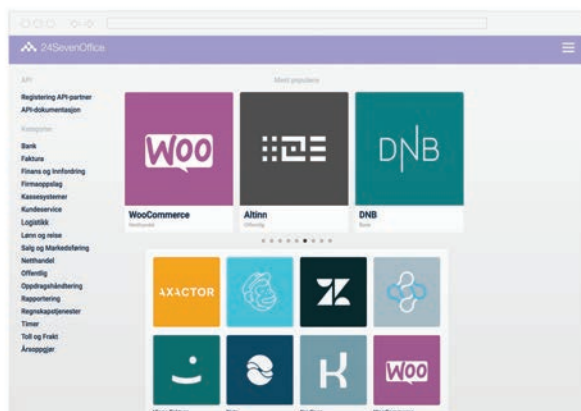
24SevenOffice

API

Registering API-partner
API-dokumentasjon

Kategorier

Bank
Faktura
Finans og innfordring
Firmaoppslag
Kassesystemer
Kundeservice
Logistikk
Lønn og reise
Salg og Markedsføring
Netthandel
Offentlig
Oppdragshåndtering
Rapportering
Regnskapstjenester
Timer
Toll og Frakt
Årsoppgjør

Mest populære

WOO
WooCommerce
Netthandel

Altinn
Offentlig

DNB
DNB
Bank

AXACTOR

WOO